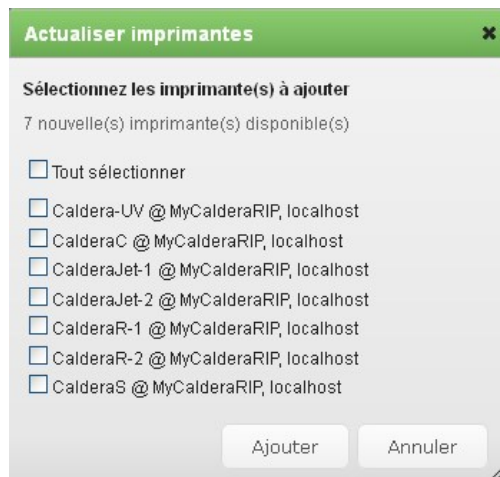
Actualiser imprimantes

Sélectionnez les imprimante(s) à ajouter

7 nouvelle(s) imprimante(s) disponible(s)

Tout sélectionner

Caldera-UV @ MyCalderaRIP, localhost

CalderaC @ MyCalderaRIP, localhost

CalderaJet-1 @ MyCalderaRIP, localhost

CalderaJet-2 @ MyCalderaRIP, localhost

CalderaR-1 @ MyCalderaRIP, localhost

CalderaR-2 @ MyCalderaRIP, localhost

CalderaS @ MyCalderaRIP, localhost

Ajouter

Annuler